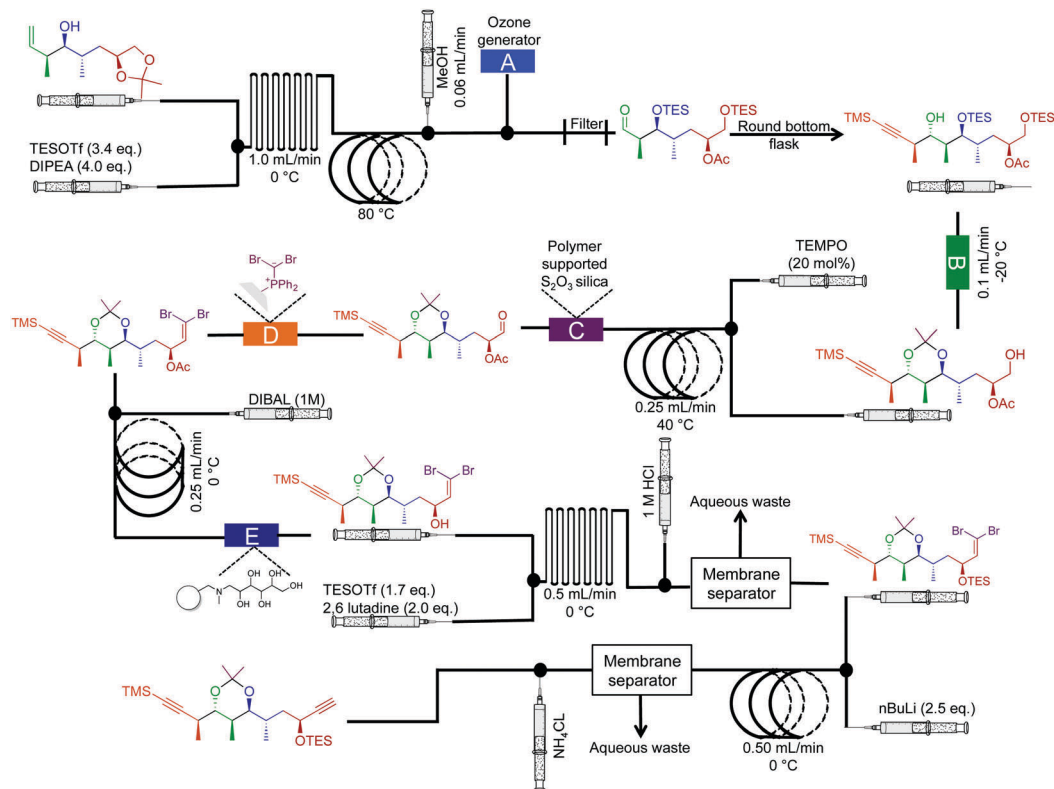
OH
O
O
TESOTf (3.4 eq.)
DIPEA (4.0 eq.)
1.0 mL/min
0 °C
80 °C
MeOH
0.06 mL/min
Ozone generator
A
Filter
O
OTES
OTES
OAc
Round bottom flask
TMS
OH
OTES
OTES
OAc
B
0.1 mL/min
-20 °C
Br
Br
$^{+}PPh_2$
TMS
O
O
Br
Br
OAc
D
TMS
O
O
O
OAc
Polymer supported $S_2O_3$ silica
C
TEMPO
(20 mol%)
0.25 mL/min
40 °C
TMS
O
O
OH
OAc
DIBAL (1M)
0.25 mL/min
0 °C
E
N
OH
OH
OH
OH
OH
TMS
O
O
Br
Br
OH
TESOTf (1.7 eq.)
2,6 lutadine (2.0 eq.)
0.5 mL/min
0 °C
1 M HCl
Aqueous waste
Membrane separator
TMS
O
O
Br
Br
OTES
TMS
O
O
OTES
$NH_4CL$
Membrane separator
Aqueous waste
0.50 mL/min
0 °C
nBuLi (2.5 eq.)